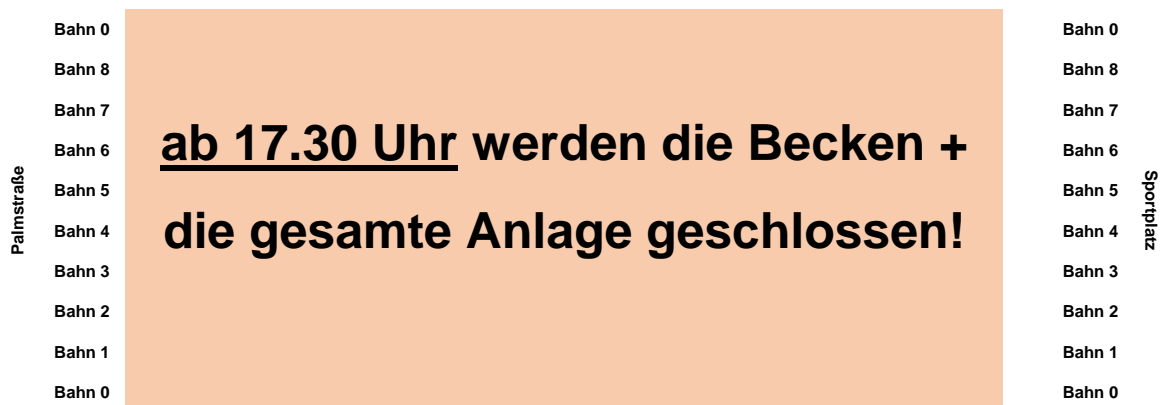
Palmstraße

Bahn 0
Bahn 8
Bahn 7
Bahn 6
Bahn 5
Bahn 4
Bahn 3
Bahn 2
Bahn 1
Bahn 0

ab 17.30 Uhr werden die Becken + die gesamte Anlage geschlossen!

Bahn 0
Bahn 8
Bahn 7
Bahn 6
Bahn 5
Bahn 4
Bahn 3
Bahn 2
Bahn 1
Bahn 0

Sportplatz